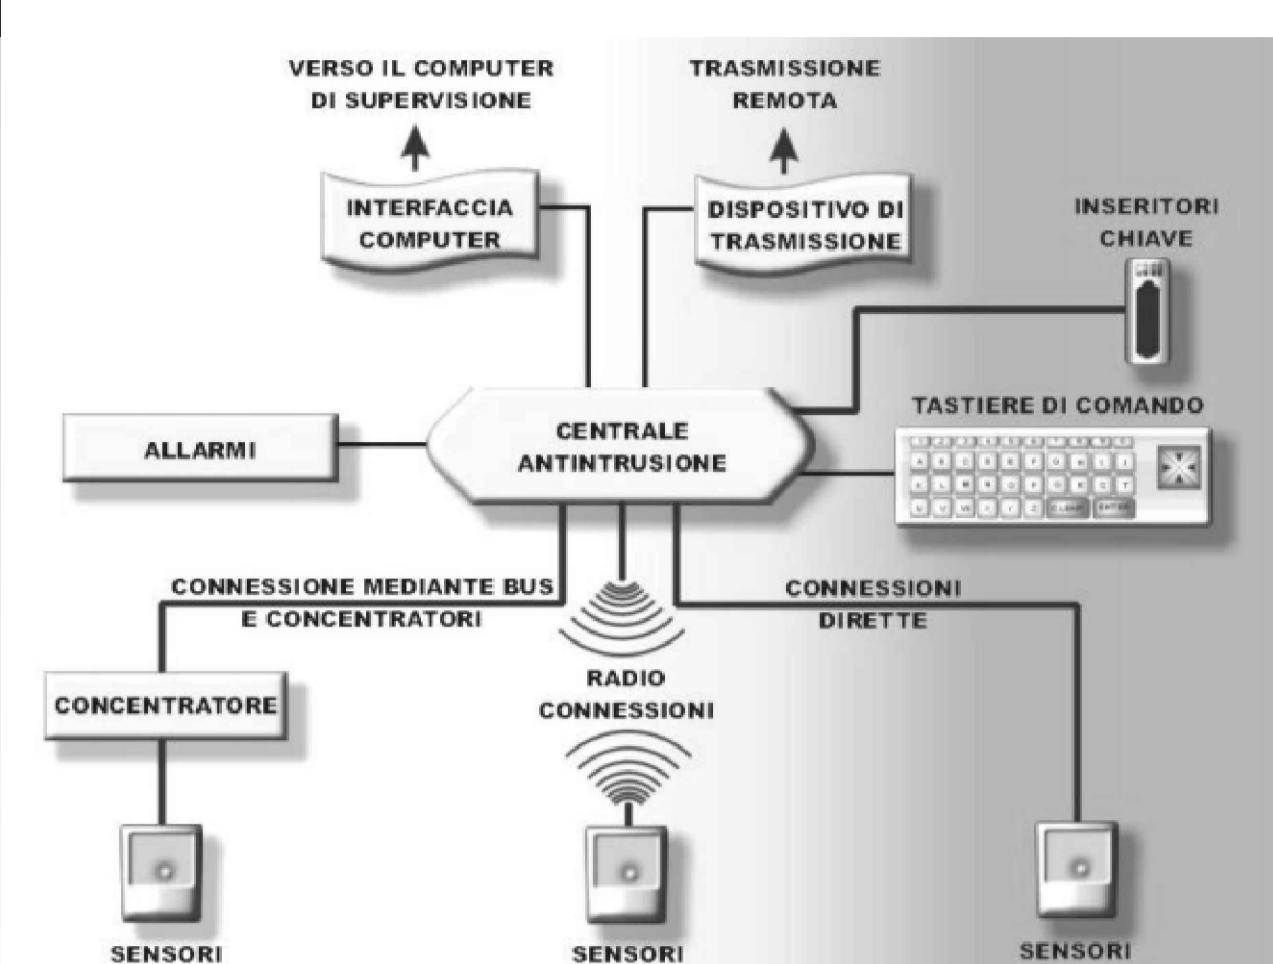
VERSO IL COMPUTER DI SUPERVISIONE

TRASMISSIONE REMOTA

INTERFACCIA COMPUTER

DISPOSITIVO DI TRASMISSIONE

INSERITORI CHIAVE

TASTIERE DI COMANDO

ALLARMI

CENTRALE ANTINTRUSIONE

CONNESSIONE MEDIANTE BUS E CONCENTRATORI

CONNESSIONI DIRETTE

CONCENTRATORE

RADIO CONNESSIONI

SENSORI

SENSORI

SENSORI